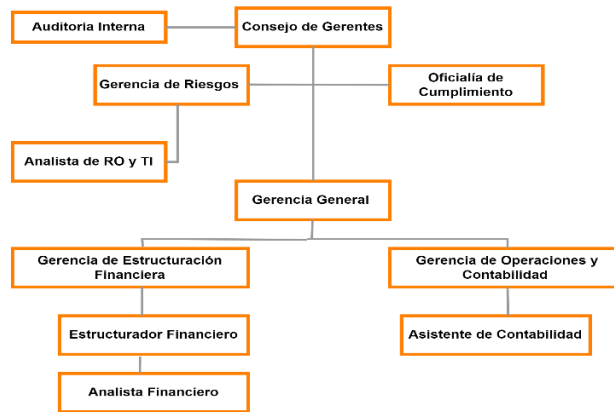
Auditoria Interna

Consejo de Gerentes

Gerencia de Riesgos

Oficialía de Cumplimiento

Analista de RO y TI

Gerencia General

Gerencia de Estructuración Financiera

Gerencia de Operaciones y Contabilidad

Estructurador Financiero

Asistente de Contabilidad

Analista Financiero